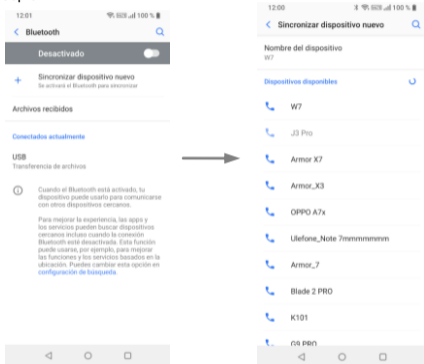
12:01 100 %

Bluetooth

Desactivado

+ Sincronizar dispositivo nuevo
Se activará el Bluetooth para sincronizar

Archivos recibidos

Conectados actualmente

USB
Transferencia de archivos

Cuando el Bluetooth está activado, tu dispositivo puede usarlo para comunicarse con otros dispositivos cercanos.

Para mejorar la experiencia, las apps y los servicios pueden buscar dispositivos cercanos incluso cuando la conexión Bluetooth esté desactivada. Esta función puede usarse, por ejemplo, para mejorar las funciones y los servicios basados en la ubicación. Puedes cambiar esta opción en configuración de búsqueda.

12:00 100 %

Sincronizar dispositivo nuevo

Nombre del dispositivo
W7

Dispositivos disponibles

W7

J3 Pro

Armor X7

Armor_X3

OPPO A7x

Ulefone_Note 7mmmmmmm

Armor_7

Blade 2 PRO

K101

G9 PRO